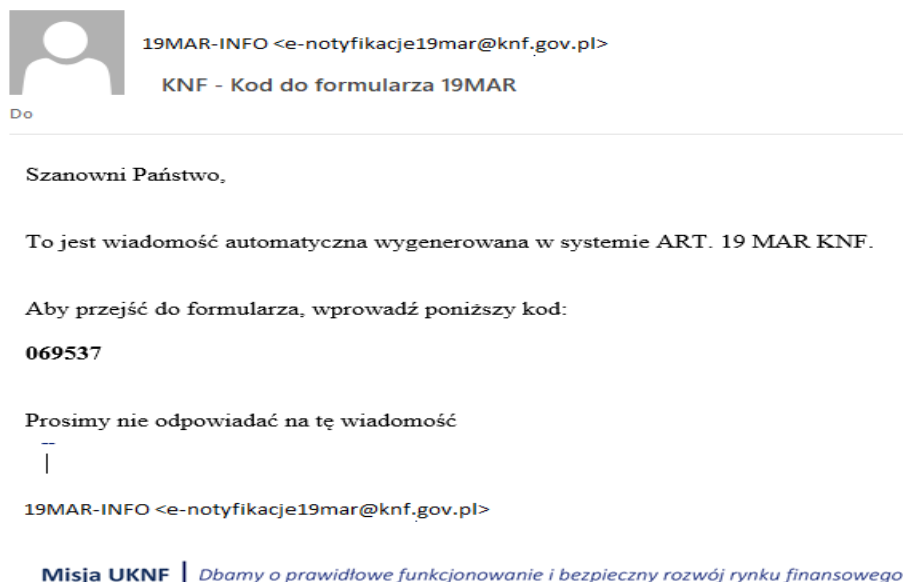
19MAR-INFO <e-notyfikacje19mar@knf.gov.pl>

KNF - Kod do formularza 19MAR

Do

Szanowni Państwo,

To jest wiadomość automatyczna wygenerowana w systemie ART. 19 MAR KNF.

Aby przejść do formularza, wprowadź poniższy kod:

**069537**

Prosimy nie odpowiadać na tę wiadomość

--

19MAR-INFO <e-notyfikacje19mar@knf.gov.pl>

Misja UKNF | Dbamy o prawidłowe funkcjonowanie i bezpieczny rozwój rynku finansowego